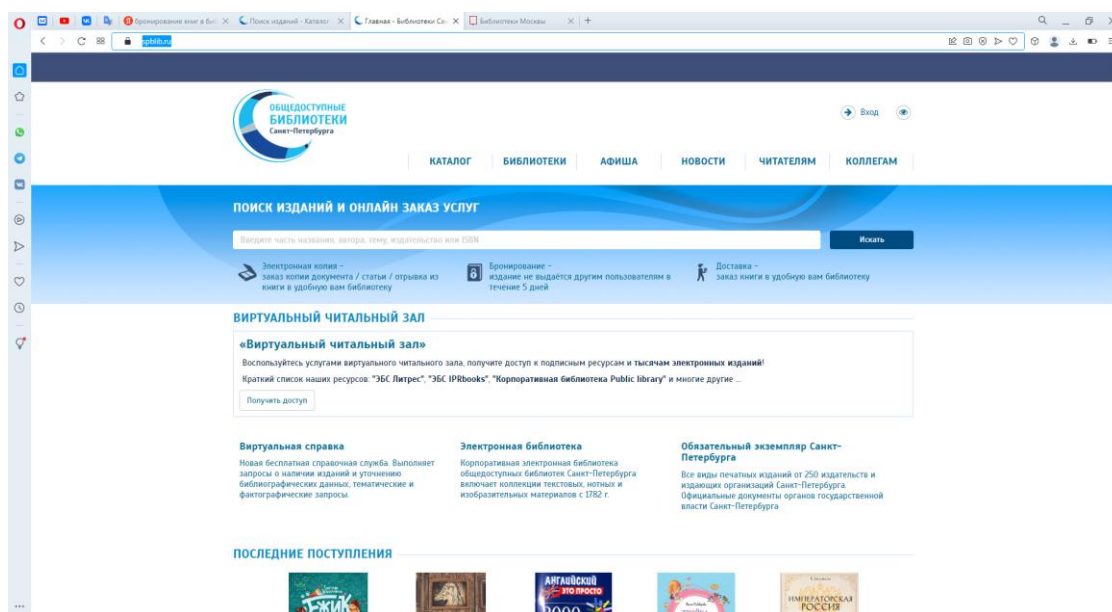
Бронирование книг в биб | Поиск изданий - Каталог | Главная - Библиотеки Сан | Библиотеки Москвы

spblib.ru

ОБЩЕДОСТУПНЫЕ БИБЛИОТЕКИ Санкт-Петербурга

Вход

КАТАЛОГ БИБЛИОТЕКИ АФИША НОВОСТИ ЧИТАТЕЛЯМ КОЛЛЕГАМ

ПОИСК ИЗДАНИЙ И ОНЛАЙН ЗАКАЗ УСЛУГ

Введите часть названия, автора, тему, издательство или ISBN

Искать

Электронная копия - заказ копии документа / статьи / отрывка из книги в удобную вам библиотеку

Бронирование - издание не выдаётся другим пользователям в течение 5 дней

Доставка - заказ книги в удобную вам библиотеку

ВИРТУАЛЬНЫЙ ЧИТАЛЬНЫЙ ЗАЛ

«Виртуальный читальный зал»

Воспользуйтесь услугами виртуального читального зала, получите доступ к подписным ресурсам и тысячам электронных изданий!

Краткий список наших ресурсов: "ЭБС Литрес", "ЭБС IPRbooks", "Корпоративная библиотека Public library" и многие другие ...

Получить доступ

Виртуальная справка

Новая бесплатная справочная служба. Выполняет запросы о наличии изданий и уточнению библиографических данных, тематические и фактографические запросы.

Электронная библиотека

Корпоративная электронная библиотека общедоступных библиотек Санкт-Петербурга включает коллекции текстовых, нотных и изобразительных материалов с 1782 г.

Обязательный экземпляр Санкт-Петербурга

Все виды печатных изданий от 250 издательств и издающих организаций Санкт-Петербурга. Официальные документы органов государственной власти Санкт-Петербурга

ПОСЛЕДНИЕ ПОСТУПЛЕНИЯ

ЁЖИК

АНГЛИЙСКИЙ ЭТО ПРОСТО

ИМПЕРАТОРСКАЯ РОССИЯ